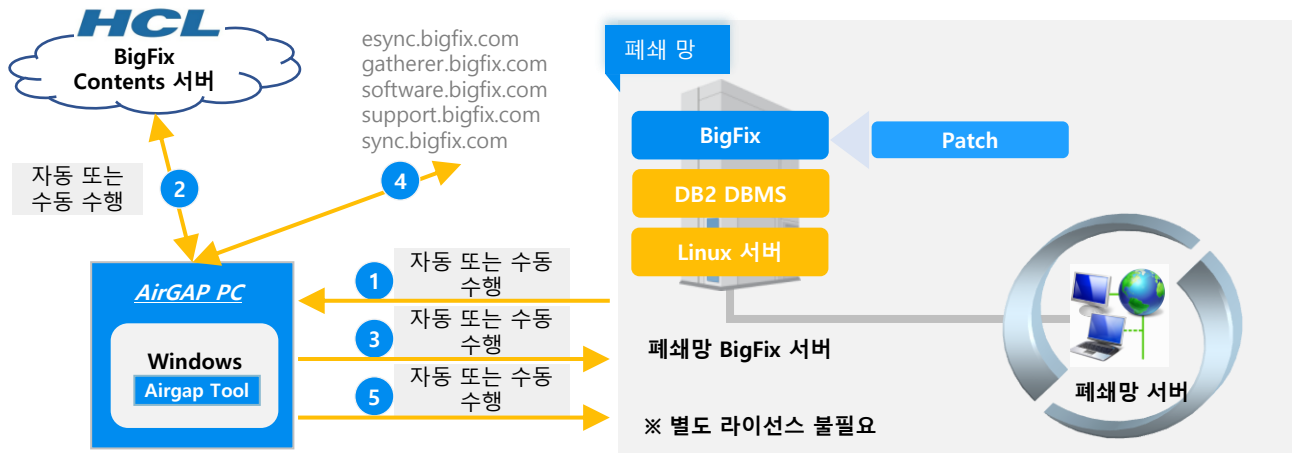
HCL
BigFix Contents 서버

esync.bigfix.com
gatherer.bigfix.com
software.bigfix.com
support.bigfix.com
sync.bigfix.com

폐쇄 망

BigFix

Patch

DB2 DBMS

Linux 서버

자동 또는 수동 수행

2

4

AirGAP PC

Windows

Airgap Tool

1
자동 또는 수동 수행

3
자동 또는 수동 수행

5
자동 또는 수동 수행

폐쇄망 BigFix 서버

※ 별도 라이선스 불필요

폐쇄망 서버